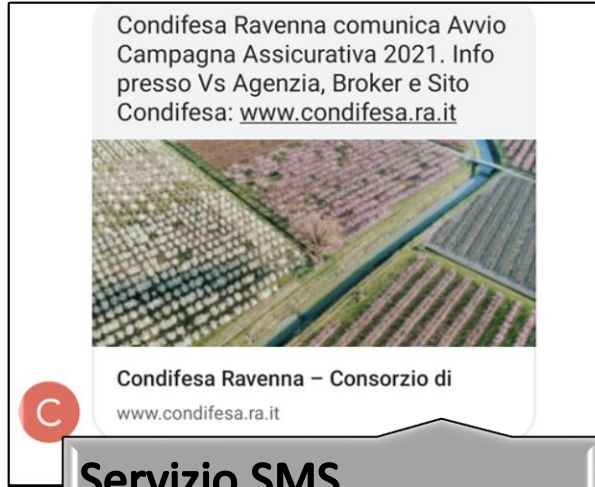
Condifesa Ravenna comunica Avvio Campagna Assicurativa 2021. Info presso Vs Agenzia, Broker e Sito Condifesa: www.condifesa.ra.it

Condifesa Ravenna – Consorzio di

www.condifesa.ra.it

C

Servizio SMS